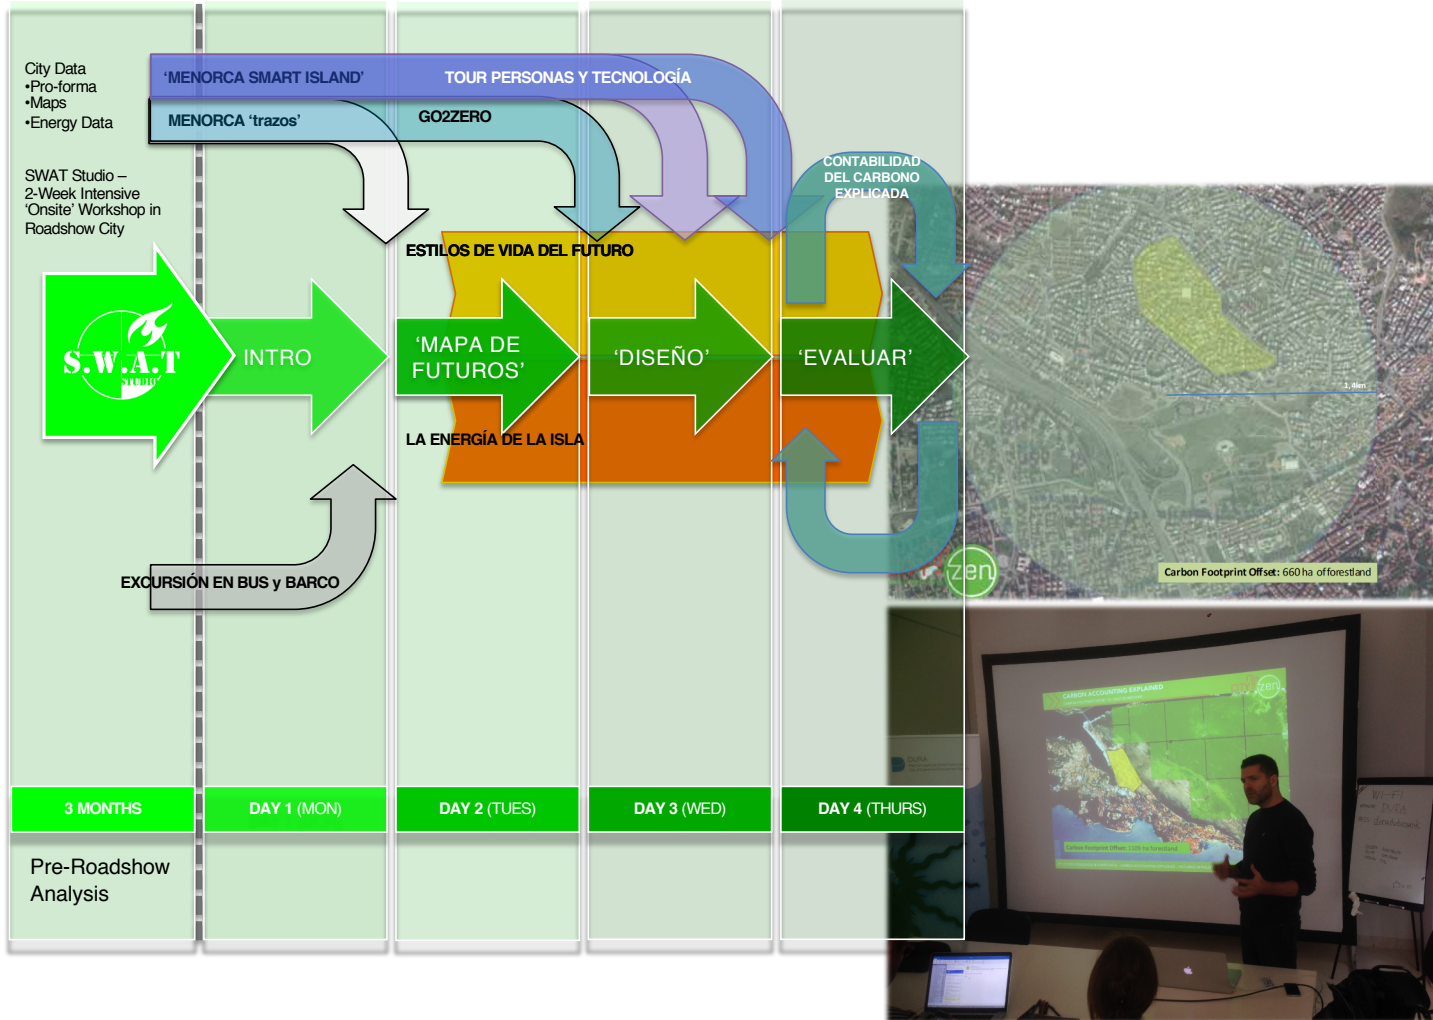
City Data
•Pro-forma
•Maps
•Energy Data

SWAT Studio – 2-Week Intensive 'Onsite' Workshop in Roadshow City

'MENORCA SMART ISLAND'

TOUR PERSONAS Y TECNOLOGÍA

MENORCA 'trazos'

GO2ZERO

CONTABILIDAD DEL CARBONO EXPLICADA

ESTILOS DE VIDA DEL FUTURO

S.W.A.T STUDIO

INTRO

'MAPA DE FUTUROS'

'DISEÑO'

'EVALUAR'

LA ENERGÍA DE LA ISLA

EXCURSIÓN EN BUS y BARCO

1,4km

zen

Carbon Footprint Offset: 660 ha of forestland

CARBON ACCOUNTING EXPLAINED

zen

Carbon Footprint Offset: 1126 ha forestland

3 MONTHS

DAY 1 (MON)

DAY 2 (TUES)

DAY 3 (WED)

DAY 4 (THURS)

Pre-Roadshow Analysis